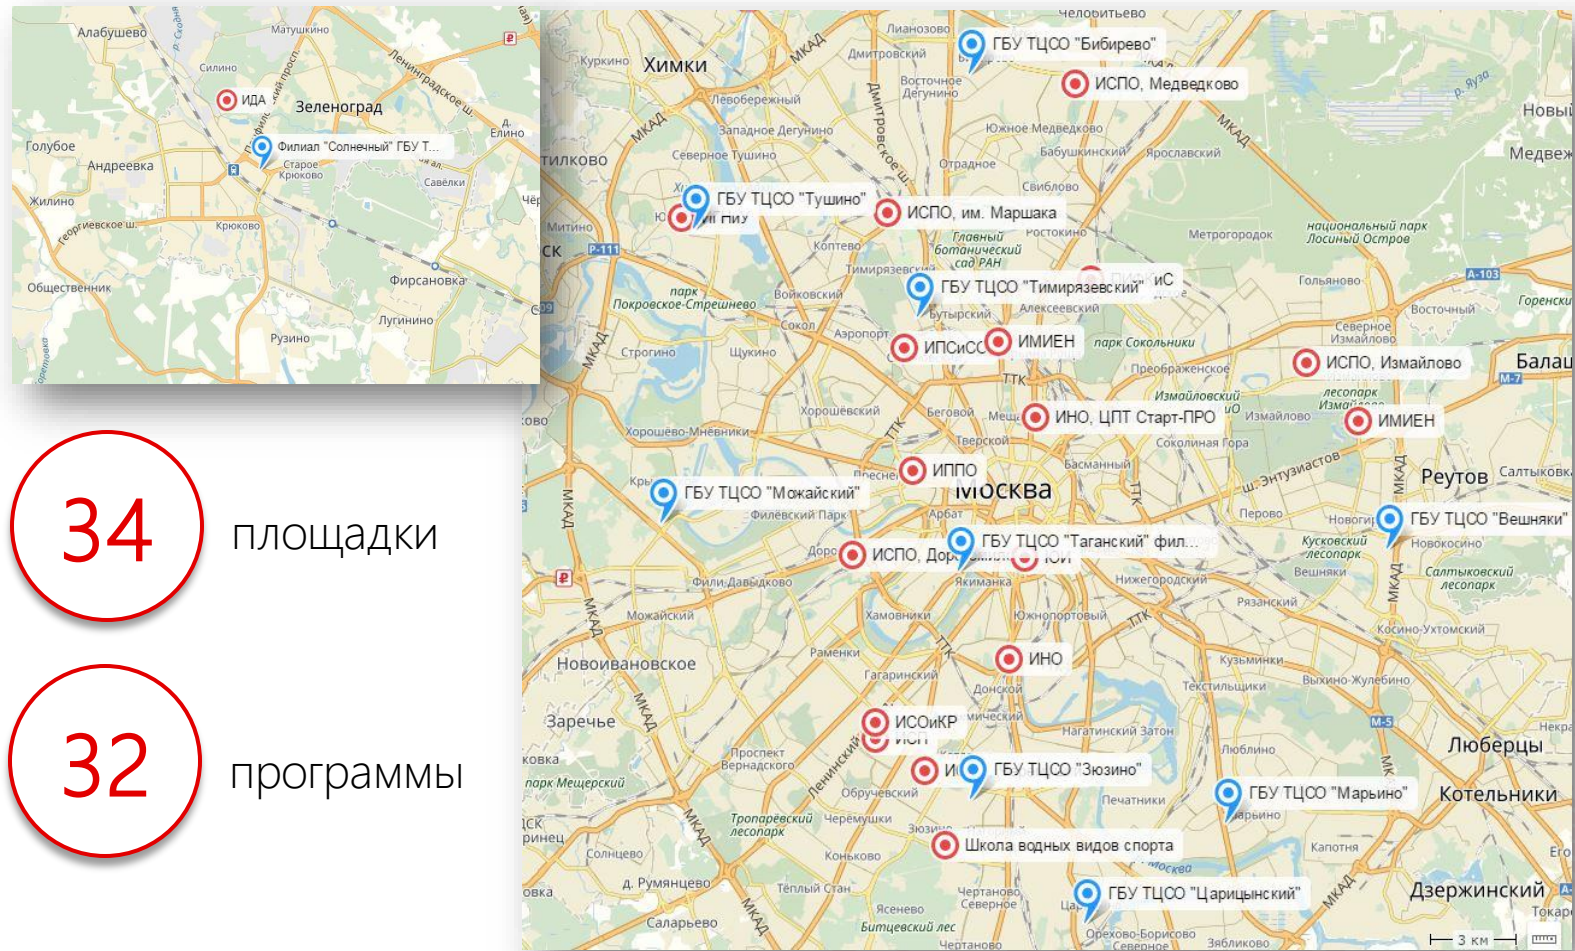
Алабушево
Матушкино
Силино
ИДА
Зеленоград
Ленинградское ш.
Елино
Голубое
Андреевка
Филиал "Солнечный" ГБУ Т...
Старое Крюково
Савёлки
Жилино
Георгиевское ш.
Крюково
Фирсановка
Общественник
Лугинино
Рузино

34 площадки

32 программы

Химки
Куркино
МКАД
Лианозово
Дмитровский
ГБУ ТЦСО "Бибирево"
ИСПО, Медведково
Восточное Дегунино
Левобережный
Западное Дегунино
Южное Медведково
Бабушкинский
Ярославский
Северное Тушино
Отрадное
Свиблово
Новый
Медвеж
Тушино
ГБУ ТЦСО "Тушино"
ИСПО, им. Маршака
Митино
Главный ботанический сад РАН
Ростокино
Метрогородок
национальный парк Лосиный Остров
Коптево
Тимирязевский
ГБУ ТЦСО "Тимирязевский"
Гольяново
парк Покровское-Стрешнево
Войковский
Бутырский
Алексеевский
Северное Измайлово
Восточный
Горенки
Строгино
Щукино
Сокол
Аэропорт
ИПСиСС
ИМИЕН
парк Сокольники
Преображенское
ИСПО, Измайлово
Балаш
ТТК
Измайловский
лесопарк Измайлово
Хорошёвский
Беговой
ИНО, ЦПТ Старт-ПРО
Измайлово
ИМИЕН
Хорошёво-Мнёвники
Тверской
Сокольная Гора
Басманный
ш. Энтузиастов
ИППО
Пресненский
Москва
Реутов
Салтыковка
ГБУ ТЦСО "Можайский"
Филёвский Парк
Арбат
Перово
Новогиреево
ГБУ ТЦСО "Вешняки"
ГБУ ТЦСО "Таганский" фил...
ИСПО, Дор...
Кусковский лесопарк
Новокосино
Якиманка
Вешняки
Нижегородский
Салтыковский лесопарк
Фили-Давыдково
Можайский
Хамовники
Южнопортовый
Рязанский
Новоивановское
Раменки
Косино-Ухтомский
ИНО
Кузьминки
Гагаринский
Донской
Текстильщики
Выхино-Жулебино
Заречье
ИСОиКР
Нагатинский Затон
Некра
Проспект Вернадского
Люблино
Люберцы
Ленинский пр.
ГБУ ТЦСО "Зюзино"
парк Мещерский
Обручевский
ГБУ ТЦСО "Марьино"
Котельники
Марьино
Печатники
Тропарёвский лесопарк
Черёмушки
Зюзино
Школа водных видов спорта
Солнцево
Коньково
Капотня
д. Румянцево
Тёплый Стан
ГБУ ТЦСО "Царицынский"
Дзержинский
Чертаново Северное
Ясенево
Битцевский лес
Саларьево
Орехово-Борисово Северное
Зябликово
Чертаново
Токар
3 км